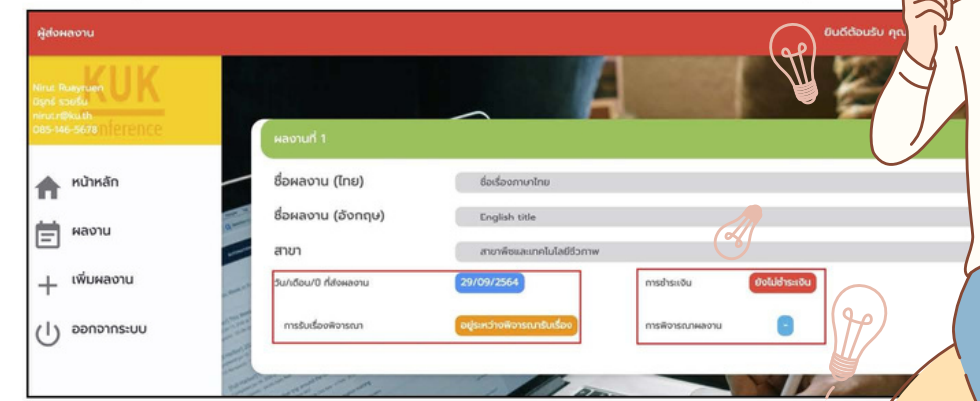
ผู้ส่งผลงาน

ยินดีต้อนรับ คุณ

Nirut Rueyruen
นิรุทธ์ รวยรื่น
nirut.r@ku.th
085-146-5678

KUK
Conference

หน้าหลัก

ผลงาน

เพิ่มผลงาน

ออกจากระบบ

ผลงานที่ 1

ชื่อผลงาน (ไทย) ชื่อเรื่องภาษาไทย

ชื่อผลงาน (อังกฤษ) English title

สาขา สาขาพืชและเทคโนโลยีชีวภาพ

วัน/เดือน/ปี ที่ส่งผลงาน 29/09/2564

การรับเรื่องพิจารณา อยู่ระหว่างพิจารณารับเรื่อง

การชำระเงิน ยังไม่ชำระเงิน

การพิจารณาผลงาน -